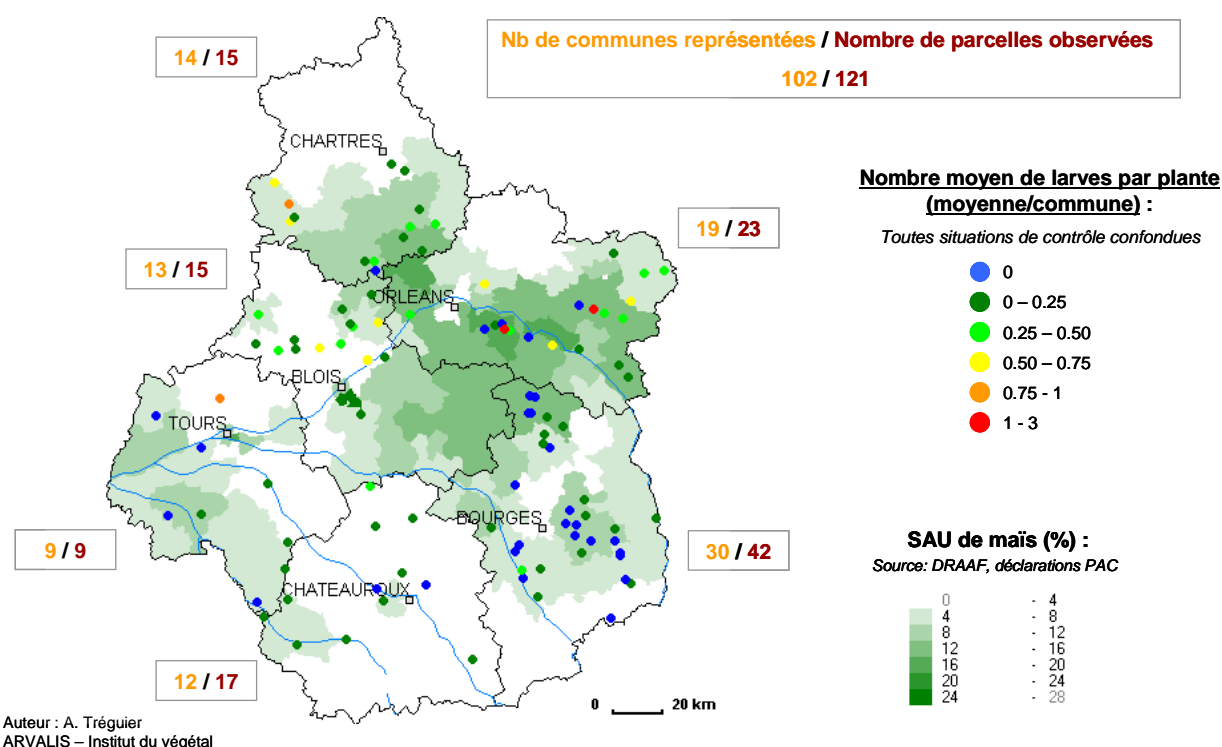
Nb de communes représentées / Nombre de parcelles observées

102 / 121

14 / 15

19 / 23

13 / 15

9 / 9

30 / 42

12 / 17

CHARTRES

ORLEANS

BLOIS

TOURS

BOURGES

CHATEAUROUX

Nombre moyen de larves par plante (moyenne/commune) :

Toutes situations de contrôle confondues

0
0 – 0.25
0.25 – 0.50
0.50 – 0.75
0.75 - 1
1 - 3

SAU de maïs (%) :
Source: DRAAF, déclarations PAC

| | |
|---|---|
| 0 | - 4 |
| 4 | - 8 |
| 8 | - 12 |
| 12 | - 16 |
| 16 | - 20 |
| 20 | - 24 |
| 24 | - 28 |

0 20 km

Auteur : A. Tréguier
ARVALIS – Institut du végétal